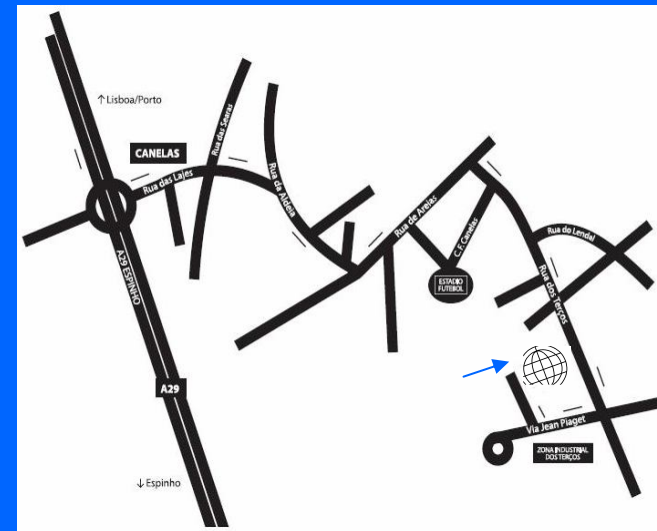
↑Lisboa/Porto

CANELAS

Rua das Lajes

Rua das Seiras

Rua de Aldeia

Rua de Areias

C.F. Canelas

ESTADIO FUTEBOL

Rua do Lendal

Rua dos Terços

A29 ESPINHO

A29

Via Jean Piaget

ZONA INDUSTRIAL DOS TERÇOS

↓Espinho